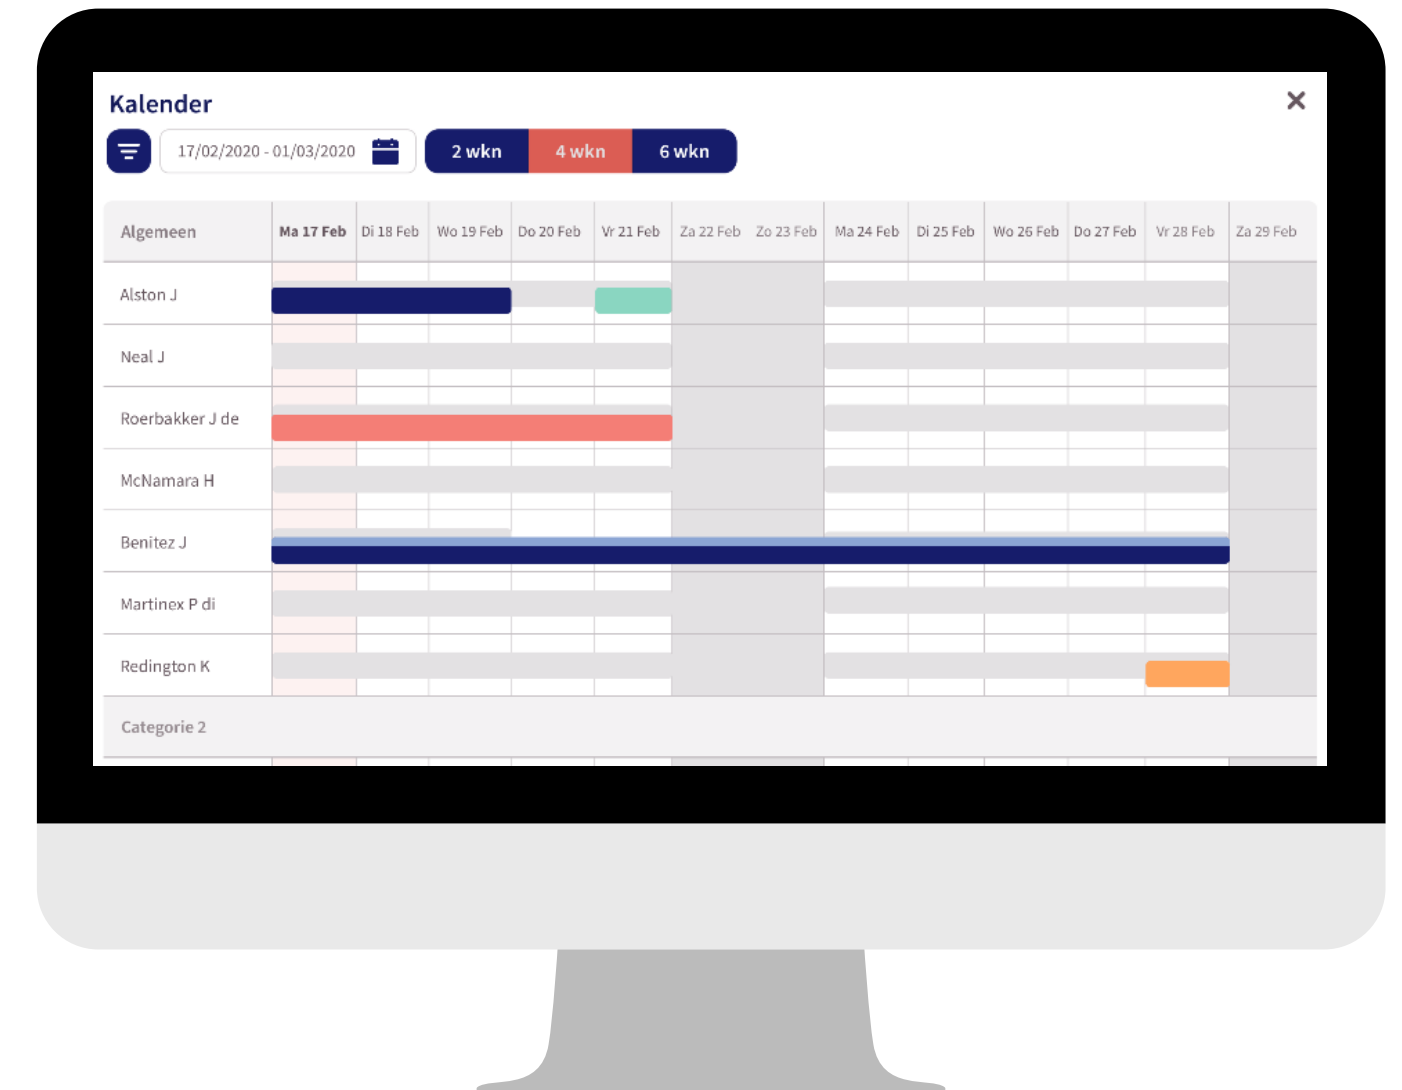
Kalender

×

17/02/2020 - 01/03/2020

2 wkn 4 wkn 6 wkn

| Algemeen | Ma 17 Feb | Di 18 Feb | Wo 19 Feb | Do 20 Feb | Vr 21 Feb | Za 22 Feb | Zo 23 Feb | Ma 24 Feb | Di 25 Feb | Wo 26 Feb | Do 27 Feb | Vr 28 Feb | Za 29 Feb |
|---|---|---|---|---|---|---|---|---|---|---|---|---|---|
| Alston J | | | | | | | | | | | | | |
| Neal J | | | | | | | | | | | | | |
| Roerbakker J de | | | | | | | | | | | | | |
| McNamara H | | | | | | | | | | | | | |
| Benitez J | | | | | | | | | | | | | |
| Martinex P di | | | | | | | | | | | | | |
| Redington K | | | | | | | | | | | | | |
| Categorie 2 | | | | | | | | | | | | | |